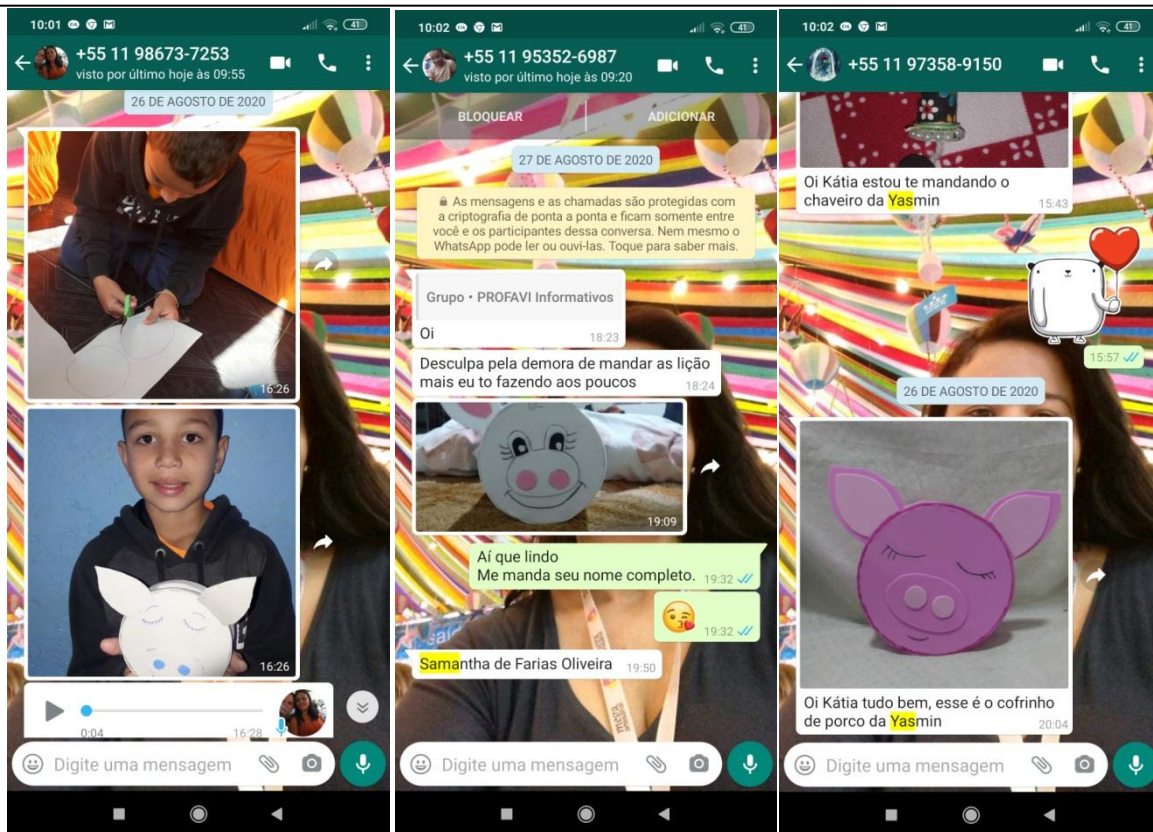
10:01

+55 11 98673-7253
visto por último hoje às 09:55

26 DE AGOSTO DE 2020

16:26

16:26

0:04 16:28

Digite uma mensagem

10:02

+55 11 95352-6987
visto por último hoje às 09:20

BLOQUEAR ADICIONAR

27 DE AGOSTO DE 2020

As mensagens e as chamadas são protegidas com a criptografia de ponta a ponta e ficam somente entre você e os participantes dessa conversa. Nem mesmo o WhatsApp pode ler ou ouvi-las. Toque para saber mais.

Grupo • PROFAVI Informativos
Oi 18:23

Desculpa pela demora de mandar as lição mais eu to fazendo aos poucos 18:24

19:09

Aí que lindo
Me manda seu nome completo. 19:32

19:32

Samantha de Farias Oliveira 19:50

Digite uma mensagem

10:02

+55 11 97358-9150

Oi Kátia estou te mandando o chaveiro da Yasmin 15:43

15:57

26 DE AGOSTO DE 2020

Oi Kátia tudo bem, esse é o cofrinho de porco da Yasmin 20:04

Digite uma mensagem